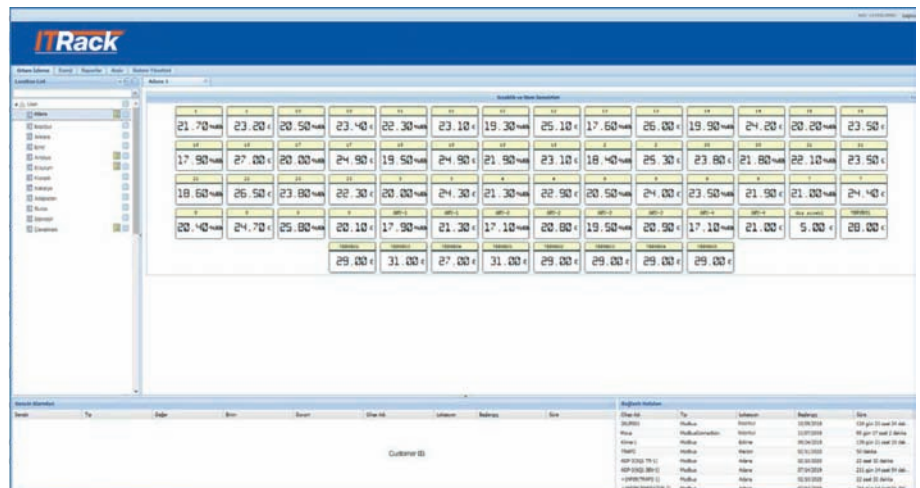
ITRack

Location List

Adana

Sıcaklık ve Nem Sensörleri

21.70
23.20
20.50
23.40
22.30
23.10
19.30
25.10
17.60
26.00
19.90
24.20
20.20
23.50

17.90
27.00
20.00
24.90
19.50
24.90
21.90
23.10
18.40
25.30
23.80
21.80
22.10
23.50

18.60
26.50
23.80
22.30
20.00
24.30
21.30
22.90
20.50
24.00
23.50
21.90
21.00
24.40

20.40
24.70
25.80
20.10
17.90
21.30
17.10
20.80
19.50
20.90
17.10
21.00
5.00
28.00

29.00
31.00
27.00
31.00
29.00
29.00
29.00
29.00

Customer ID

Adana
Kocaeli
Ankara
İzmir
Antalya
Erzurum
Trabzon
Bursa
Samsun
Diyarbakır